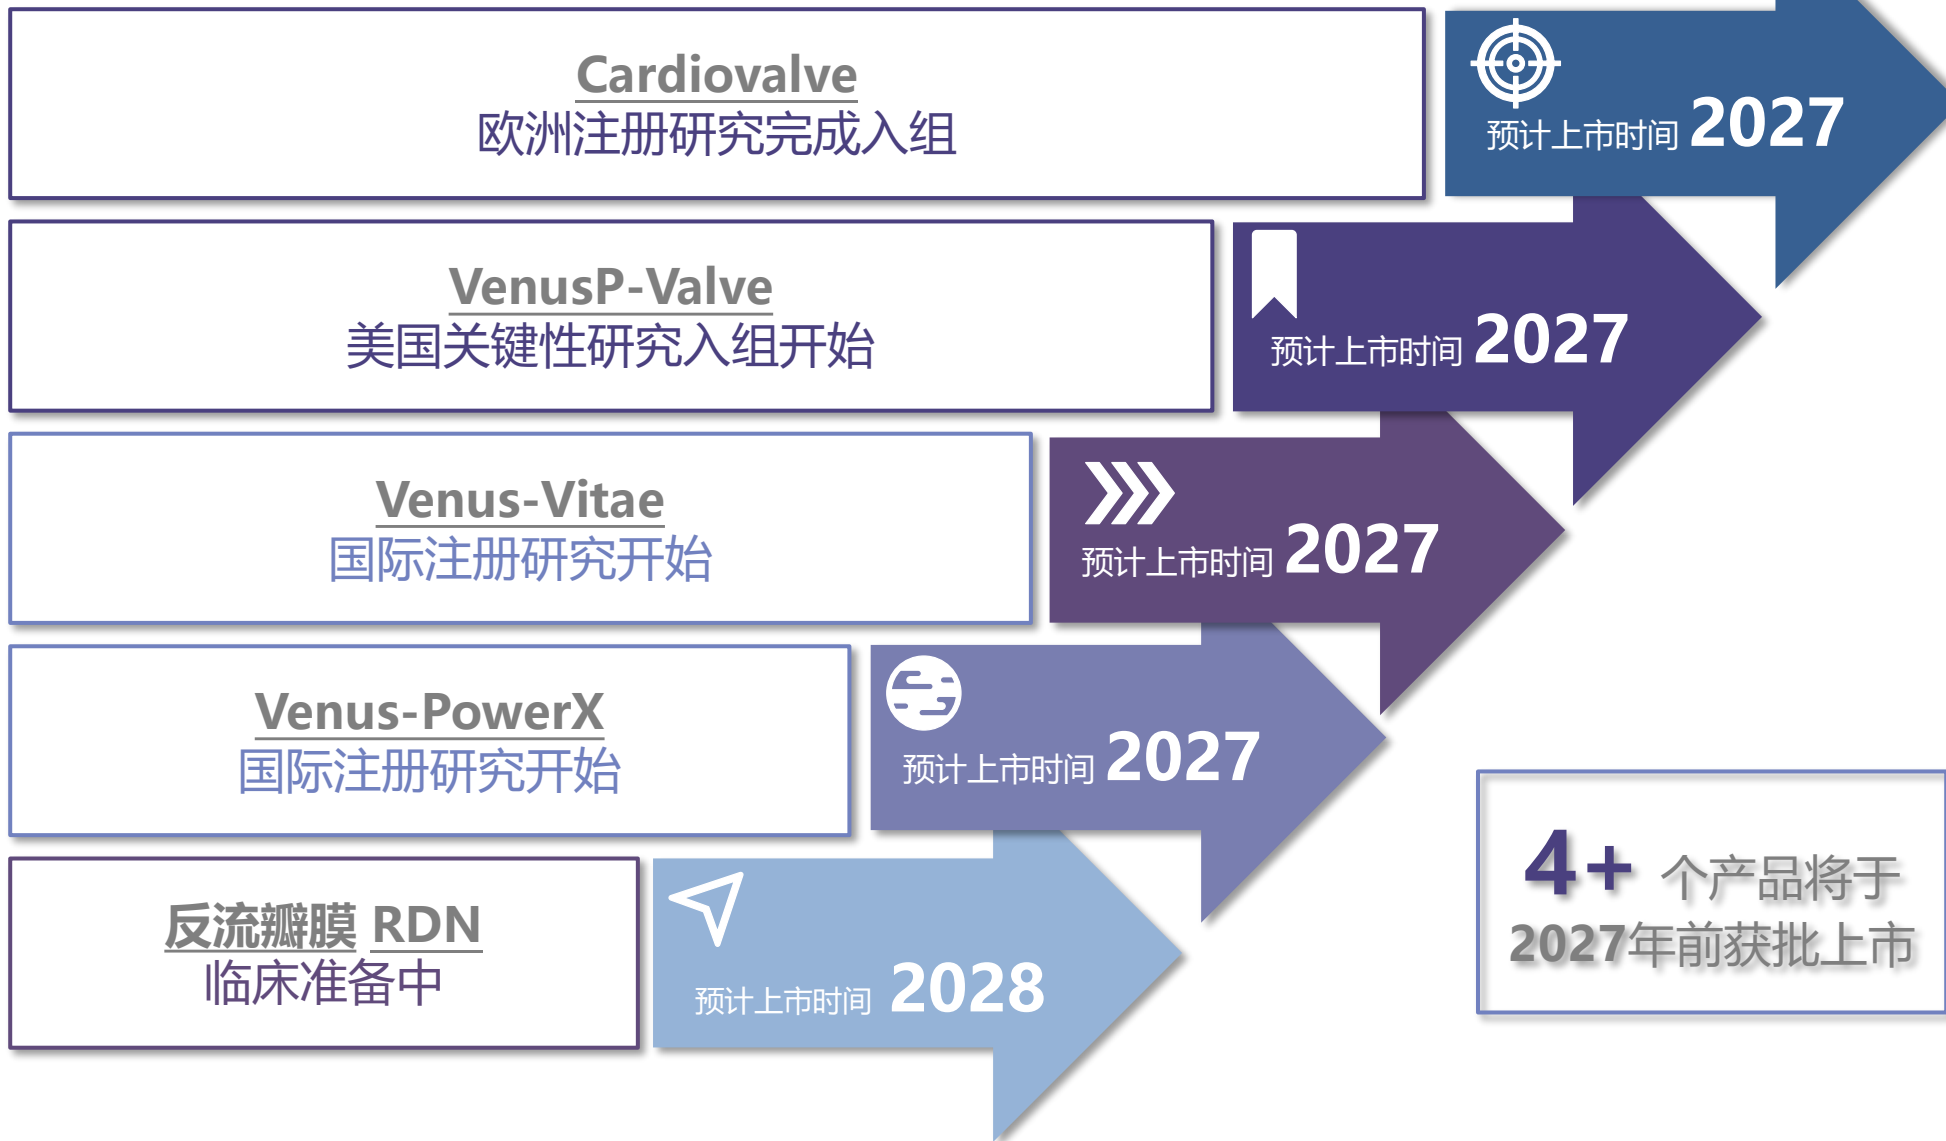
Cardiovalve
欧洲注册研究完成入组

预计上市时间 2027

VenusP-Valve
美国关键性研究入组开始

预计上市时间 2027

Venus-Vitae
国际注册研究开始

预计上市时间 2027

Venus-PowerX
国际注册研究开始

预计上市时间 2027

反流瓣膜 RDN
临床准备中

预计上市时间 2028

4+ 个产品将于 2027年前获批上市